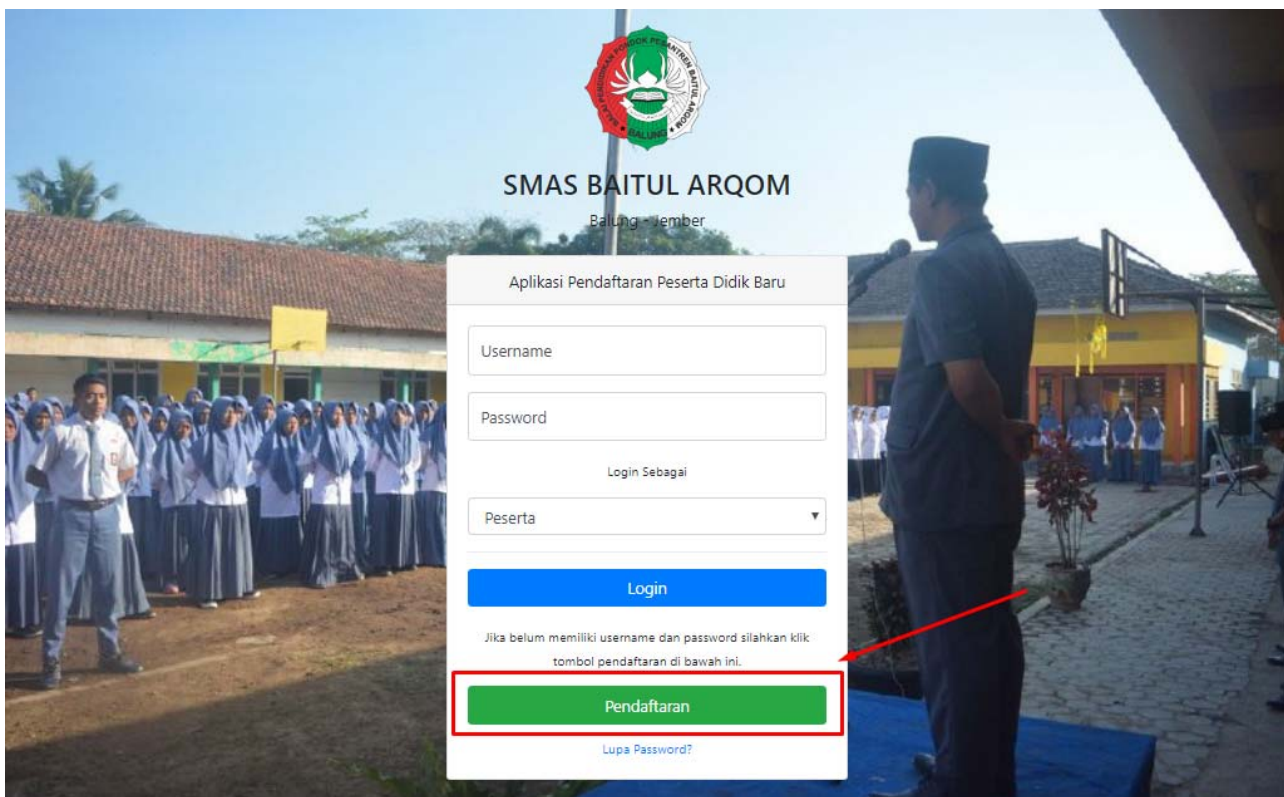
BALAI PENDIDIKAN PONDOK PESANTREN BAITUL ARQOM BALUNG

SMAS BAITUL ARQOM

Balung - Jember

Aplikasi Pendaftaran Peserta Didik Baru

Username

Password

Login Sebagai

Peserta

Login

Jika belum memiliki username dan password silahkan klik tombol pendaftaran di bawah ini.

Pendaftaran

Lupa Password?